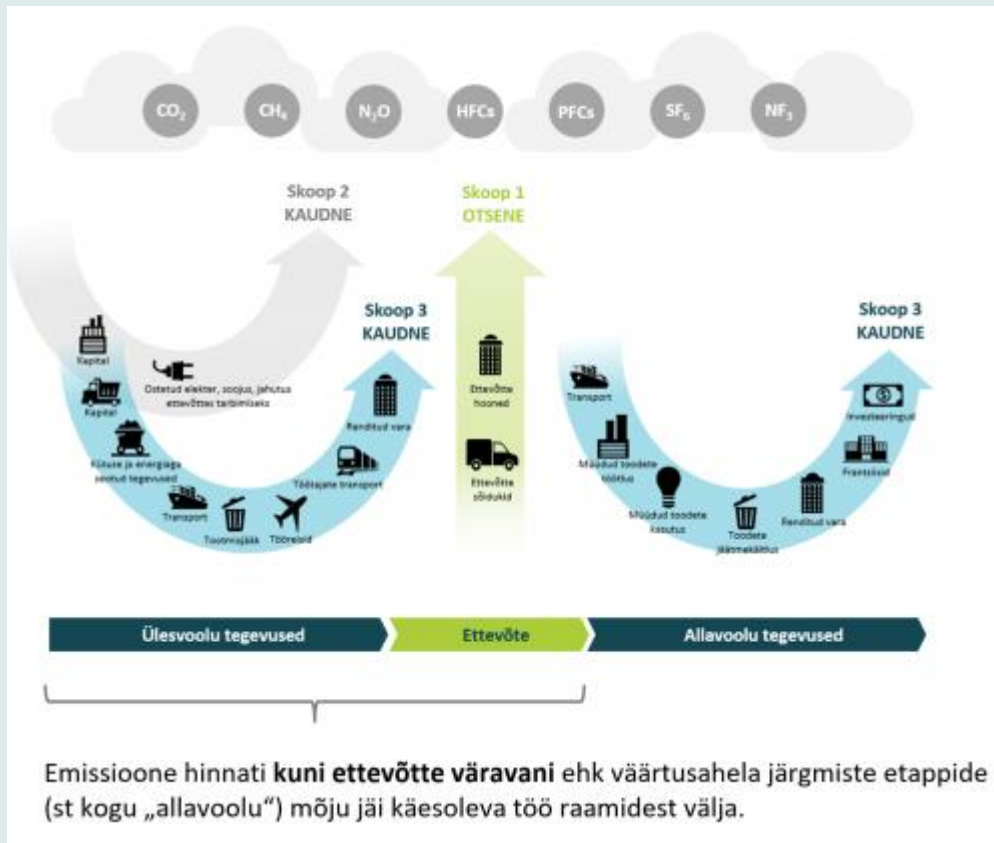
$CO_2$ $CH_4$ $N_2O$ HFCs PFCs $SF_6$ $NF_3$

Skoop 2
KAUDNE

Skoop 1
OTSENE

Skoop 3
KAUDNE

Skoop 3
KAUDNE

Kapital

Kapital

Ostetud elekter, soojus, jahutus ettevõttes tarbimiseks

Kütuse ja energiaga seotud tegevused

Transport

Tootmisjääk

Tööreisid

Töötajate transport

Renditud vara

Ettevõtte hooned

Ettevõtte sõidukid

Transport

Müüdud toodete töötlus

Müüdud toodete kasutus

Toodete jäätmekäitlus

Renditud vara

Frantsiisid

Investeeringud

Ülesvoolu tegevused

Ettevõte

Allavoolu tegevused

Emissioone hinnati **kuni ettevõtte väravani** ehk väärtusahela järgmiste etappide (st kogu „allavoolu“) mõju jäi käesoleva töö raamidest välja.